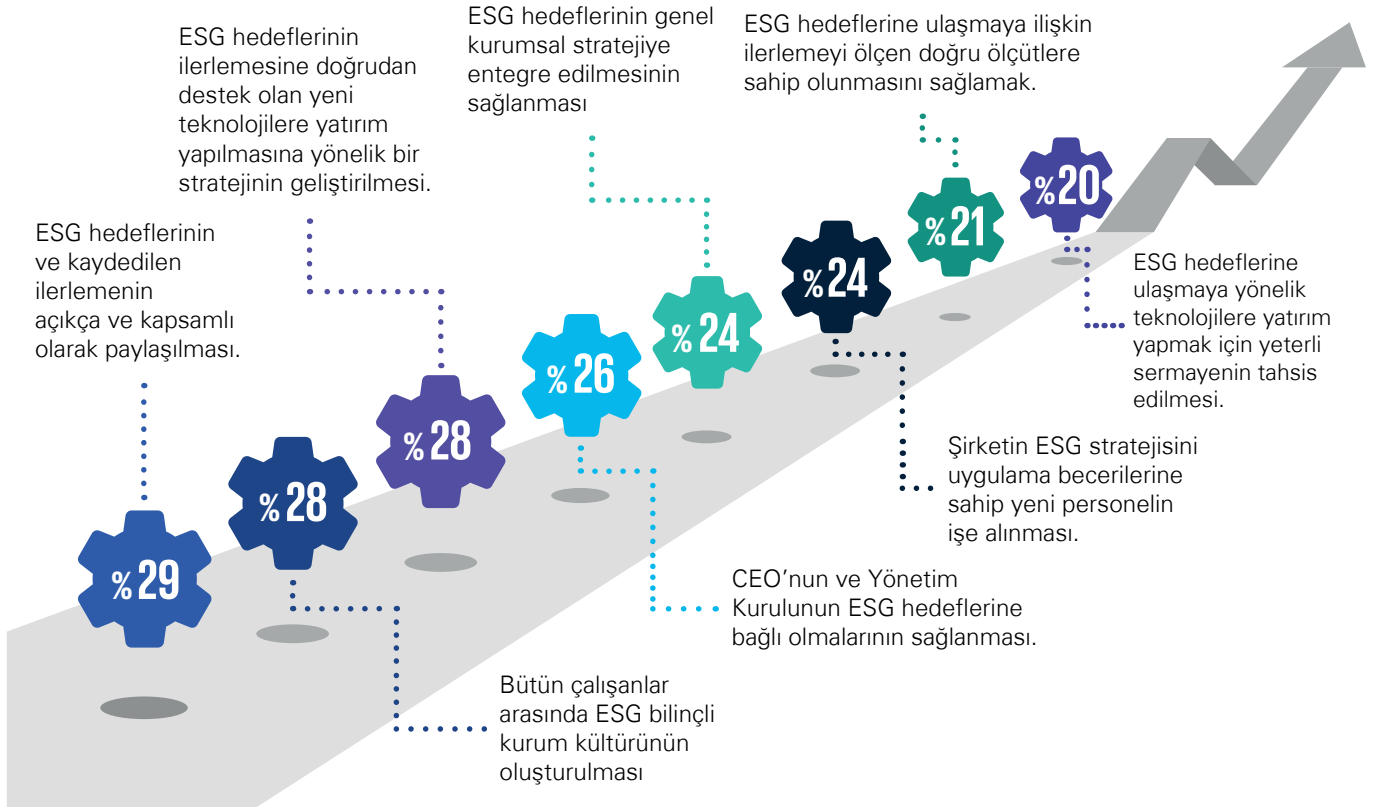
ESG hedeflerinin ve kaydedilen ilerlemenin açıkça ve kapsamlı olarak paylaşılması.

%29

ESG hedeflerinin ilerlemesine doğrudan destek olan yeni teknolojilere yatırım yapılmasına yönelik bir stratejinin geliştirilmesi.

%28

Bütün çalışanlar arasında ESG bilinçli kurum kültürünün oluşturulması

%28

ESG hedeflerinin genel kurumsal stratejiye entegre edilmesinin sağlanması

%26

CEO'nun ve Yönetim Kurulunun ESG hedeflerine bağlı olmalarının sağlanması.

%24

%24

Şirketin ESG stratejisini uygulama becerilerine sahip yeni personelin işe alınması.

ESG hedeflerine ulaşmaya ilişkin ilerlemeyi ölçen doğru ölçütlere sahip olunmasını sağlamak.

%21

%20

ESG hedeflerine ulaşmaya yönelik teknolojilere yatırım yapmak için yeterli sermayenin tahsis edilmesi.